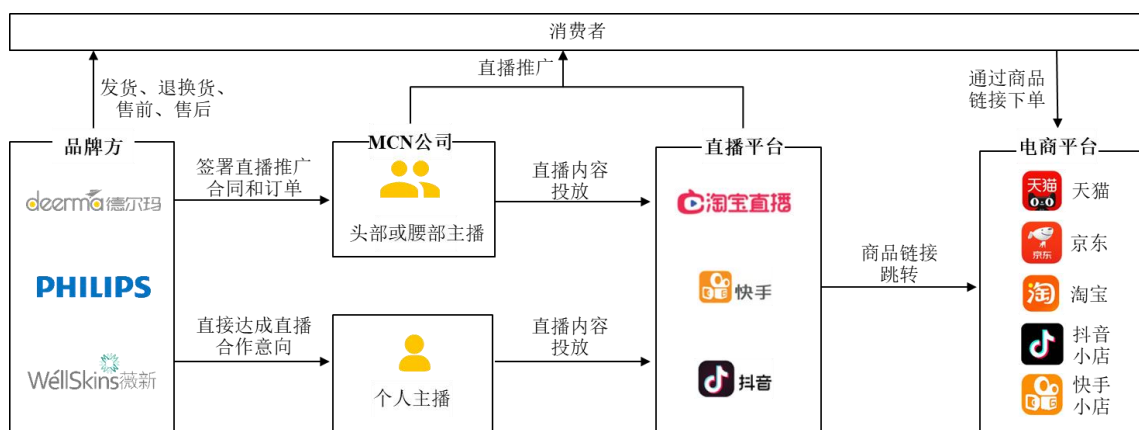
消费者

发货、退换货、售前、售后

直播推广

通过商品链接下单

品牌方

deerma德尔玛

PHILIPS

WellSkins薇新

签署直播推广合同和订单

直接达成直播合作意向

MCN公司

头部或腰部主播

个人主播

直播内容投放

直播内容投放

直播平台

淘宝直播

快手

抖音

商品链接跳转

电商平台

天猫

天猫

京东

京东

淘宝

抖音小店

快手小店